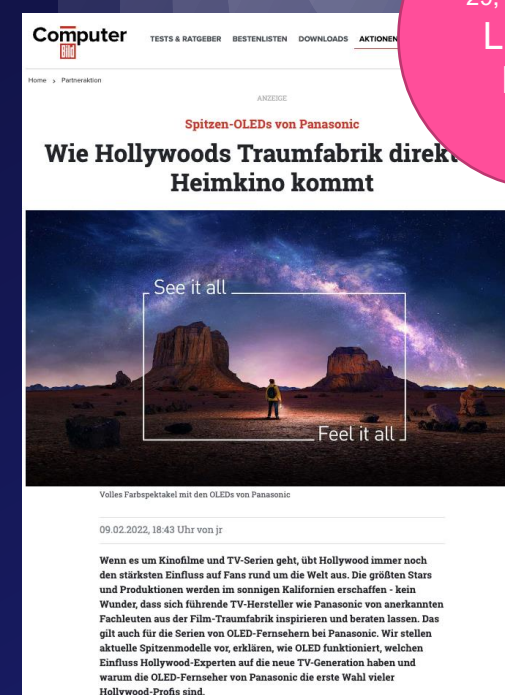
Computer Bild

TESTS & RATGEBER BESTENLISTEN DOWNLOADS AKTIONEN

25, L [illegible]

Home > Partneraktion

ANZEIGE

Spitzen-OLEDs von Panasonic

Wie Hollywoods Traumfabrik direkt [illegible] Heimkino kommt

See it all

Feel it all

Volles Farbspektakel mit den OLEDs von Panasonic

09.02.2022, 18:43 Uhr von jr

Wenn es um Kinofilme und TV-Serien geht, übt Hollywood immer noch den stärksten Einfluss auf Fans rund um die Welt aus. Die größten Stars und Produktionen werden im sonnigen Kalifornien erschaffen - kein Wunder, dass sich führende TV-Hersteller wie Panasonic von anerkannten Fachleuten aus der Film-Traumfabrik inspirieren und beraten lassen. Das gilt auch für die Serien von OLED-Fernsehern bei Panasonic. Wir stellen aktuelle Spitzenmodelle vor, erklären, wie OLED funktioniert, welchen Einfluss Hollywood-Experten auf die neue TV-Generation haben und warum die OLED-Fernseher von Panasonic die erste Wahl vieler Hollywood-Profis sind.